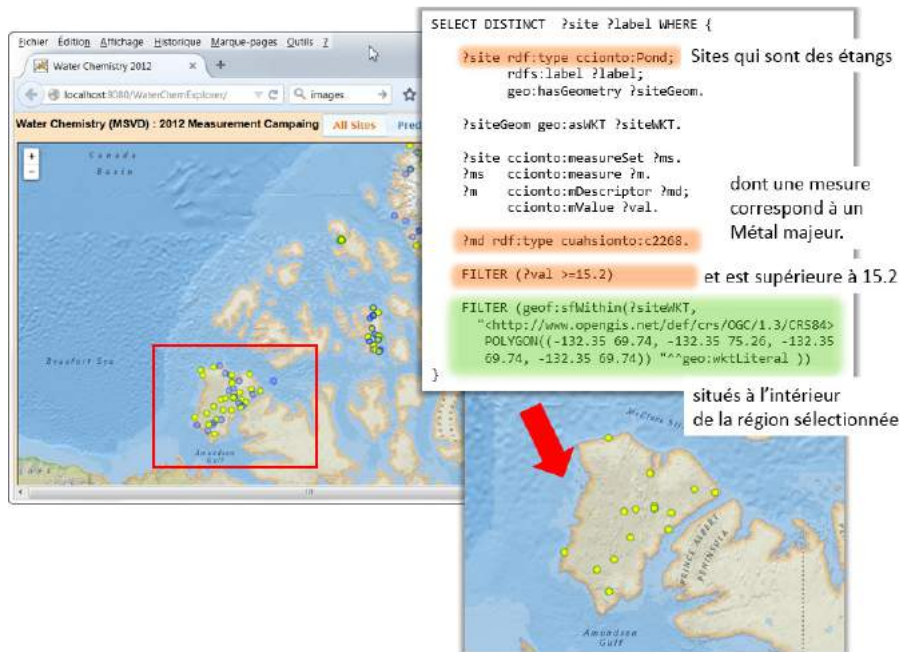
Fichier Édition Affichage Historique Marque-pages Outils ?

Water Chemistry 2012

localhost:8080/WaterChemExplorer/

images

Water Chemistry (MSVD) : 2012 Measurement Campaing All Sites Pred

Canada Basin

Beaufort Sea

Amundsen Gulf

SELECT DISTINCT ?site ?label WHERE {

?site rdf:type ccionto:Pond;
rdfs:label ?label;
geo:hasGeometry ?siteGeom.

Sites qui sont des étangs

?siteGeom geo:asWKT ?siteWKT.

?site ccionto:measureSet ?ms.
?ms ccionto:measure ?m.
?m ccionto:mDescriptor ?md;
ccionto:mValue ?val.

dont une mesure correspond à un Métal majeur.

?md rdf:type cuahsionto:c2268.

FILTER (?val >=15.2)

et est supérieure à 15.2

FILTER (geof:sfWithin(?siteWKT,
"<http://www.opengis.net/def/crs/OGC/1.3/CRS84>
POLYGON((-132.35 69.74, -132.35 75.26, -132.35 69.74, -132.35 69.74))"^^geo:wktLiteral ))
}

situés à l'intérieur de la région sélectionnée

McClure Strait

PRINCE ALBERT PENINSULA

Amundsen Gulf